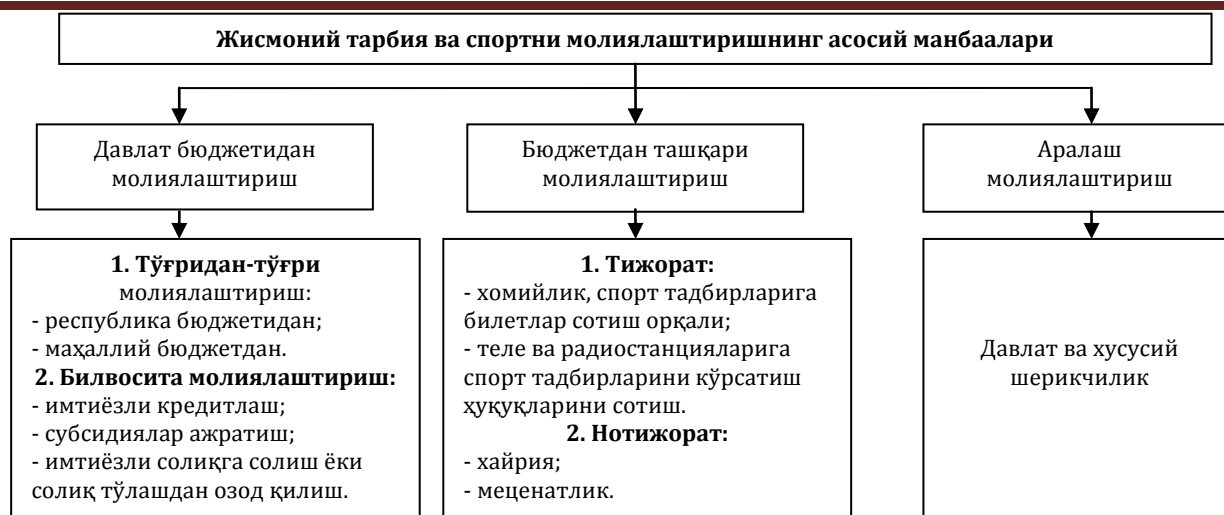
Жисмоний тарбия ва спортни молиялаштиришнинг асосий манбаалари

Давлат бюджетидан молиялаштириш

Бюджетдан ташқари молиялаштириш

Аралаш молиялаштириш

**1. Тўғридан-тўғри** молиялаштириш:
- республика бюджетидан;
- маҳаллий бюджетдан.
**2. Билвосита молиялаштириш:**
- имтиёзли кредитлаш;
- субсидиялар ажратиш;
- имтиёзли солиқга солиш ёки солиқ тўлашдан озод қилиш.

**1. Тижорат:**
- хомийлик, спорт тадбирларига билетлар сотиш орқали;
- теле ва радиостанцияларига спорт тадбирларини кўрсатиш ҳуқуқларини сотиш.
**2. Нотижорат:**
- хайрия;
- меценатлик.

Давлат ва хусусий шерикчилик